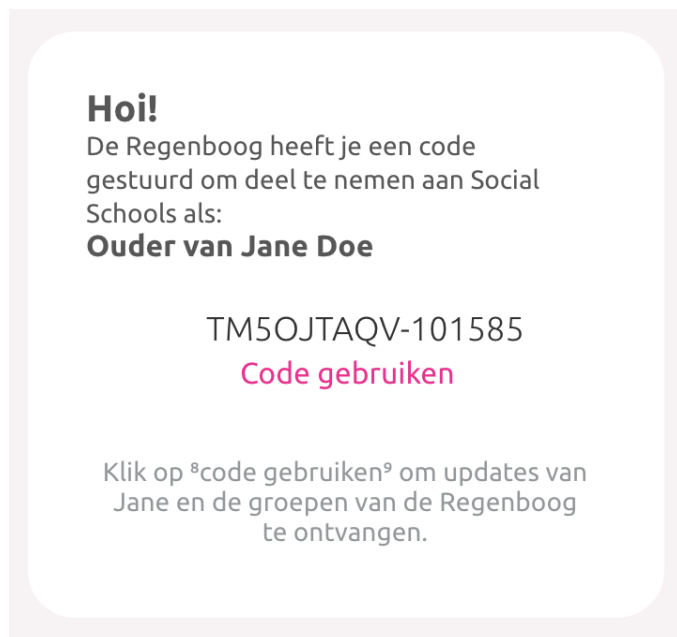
**Hoi!**
De Regenboog heeft je een code gestuurd om deel te nemen aan Social Schools als:
**Ouder van Jane Doe**

TM5OJTAQV-101585
Code gebruiken

Klik op ⁸code gebruiken⁹ om updates van Jane en de groepen van de Regenboog te ontvangen.